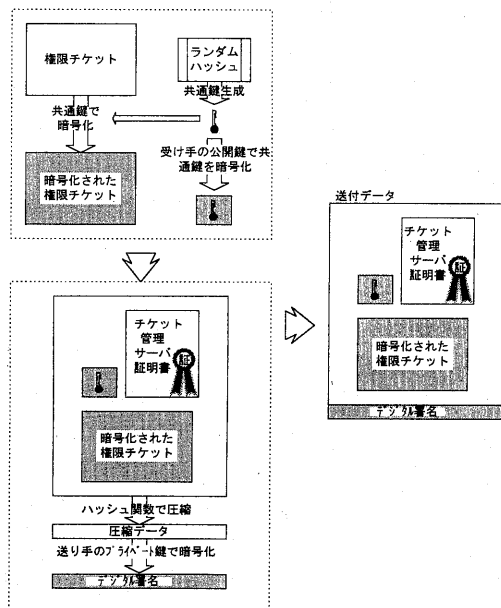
権限チケット

ランダムハッシュ

共通鍵生成

共通鍵で暗号化

受け手の公開鍵で共通鍵を暗号化

暗号化された権限チケット

チケット管理サーバ証明書

証

暗号化された権限チケット

ハッシュ関数で圧縮

圧縮データ

送り手のプライベート鍵で暗号化

デジタル署名

送付データ

チケット管理サーバ証明書

証

暗号化された権限チケット

デジタル署名